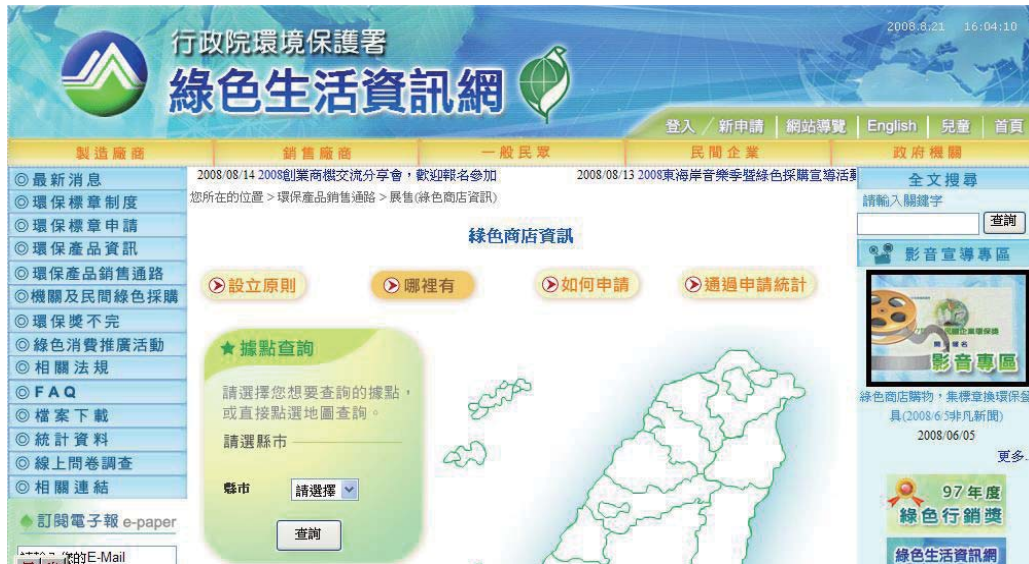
行政院環境保護署
綠色生活資訊網

2008.8.21 16:04:10

登入 / 新申請 | 網站導覽 | English | 兒童 | 首頁

製造廠商 | 銷售廠商 | 一般民眾 | 民間企業 | 政府機關

◎最新消息
◎環保標章制度
◎環保標章申請
◎環保產品資訊
◎環保產品銷售通路
◎機關及民間綠色採購
◎環保獎不完
◎綠色消費推廣活動
◎相關法規
◎FAQ
◎檔案下載
◎統計資料
◎線上問卷調查
◎相關連結

訂閱電子報 e-paper

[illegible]的E-Mail

2008/08/14 2008創業商機交流分享會，歡迎報名參加 2008/08/13 2008東海岸音樂季暨綠色採購宣導活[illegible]

您所在的位置 > 環保產品銷售通路 > 展售(綠色商店資訊)

綠色商店資訊

設立原則 哪裡有 如何申請 通過申請統計

據點查詢

請選擇您想要查詢的據點，或直接點選地圖查詢。

請選縣市

縣市 請選擇

查詢

全文搜尋

請輸入關鍵字

查詢

影音宣導專區

影音專區

綠色商店購物，集標章換環保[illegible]具(2008/6/5非凡新聞)

2008/06/05

更多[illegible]

97年度
綠色行銷獎

綠色生活資訊網